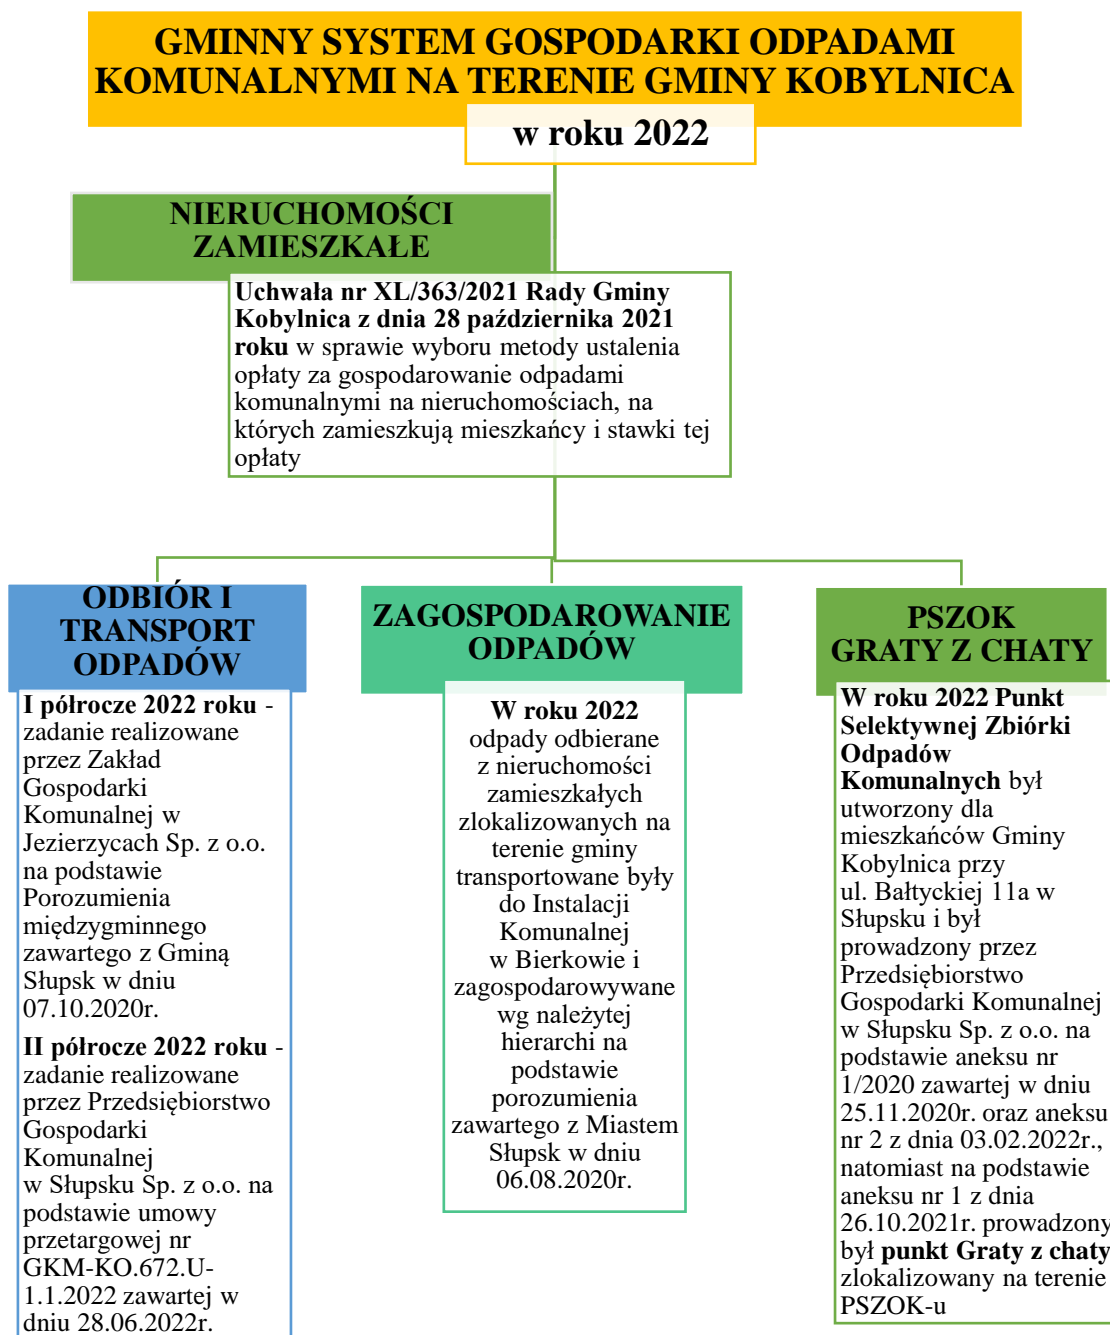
GMINNY SYSTEM GOSPODARKI ODPADAMI KOMUNALNYMI NA TERENIE GMINY KOBYLNICA

w roku 2022

NIERUCHOMOŚCI ZAMIESZKAŁE

Uchwała nr XL/363/2021 Rady Gminy Kobylnica z dnia 28 października 2021 roku w sprawie wyboru metody ustalenia opłaty za gospodarowanie odpadami komunalnymi na nieruchomościach, na których zamieszkują mieszkańcy i stawki tej opłaty

ODBIÓR I TRANSPORT ODPADÓW

I półrocze 2022 roku - zadanie realizowane przez Zakład Gospodarki Komunalnej w Jezierzycach Sp. z o.o. na podstawie Porozumienia międzygminnego zawartego z Gminą Słupsk w dniu 07.10.2020r.

II półrocze 2022 roku - zadanie realizowane przez Przedsiębiorstwo Gospodarki Komunalnej w Słupsku Sp. z o.o. na podstawie umowy przetargowej nr GKM-KO.672.U-1.1.2022 zawartej w dniu 28.06.2022r.

ZAGOSPODAROWANIE ODPADÓW

W roku 2022 odpady odbierane z nieruchomości zamieszkałych zlokalizowanych na terenie gminy transportowane były do Instalacji Komunalnej w Bierkowie i zagospodarowywane wg należytej hierarchi na podstawie porozumienia zawartego z Miastem Słupsk w dniu 06.08.2020r.

PSZOK GRATY Z CHATY

W roku 2022 Punkt Selektywnej Zbiórki Odpadów Komunalnych był utworzony dla mieszkańców Gminy Kobylnica przy ul. Bałtyckiej 11a w Słupsku i był prowadzony przez Przedsiębiorstwo Gospodarki Komunalnej w Słupsku Sp. z o.o. na podstawie aneksu nr 1/2020 zawartej w dniu 25.11.2020r. oraz aneksu nr 2 z dnia 03.02.2022r., natomiast na podstawie aneksu nr 1 z dnia 26.10.2021r. prowadzony był punkt Graty z chaty zlokalizowany na terenie PSZOK-u